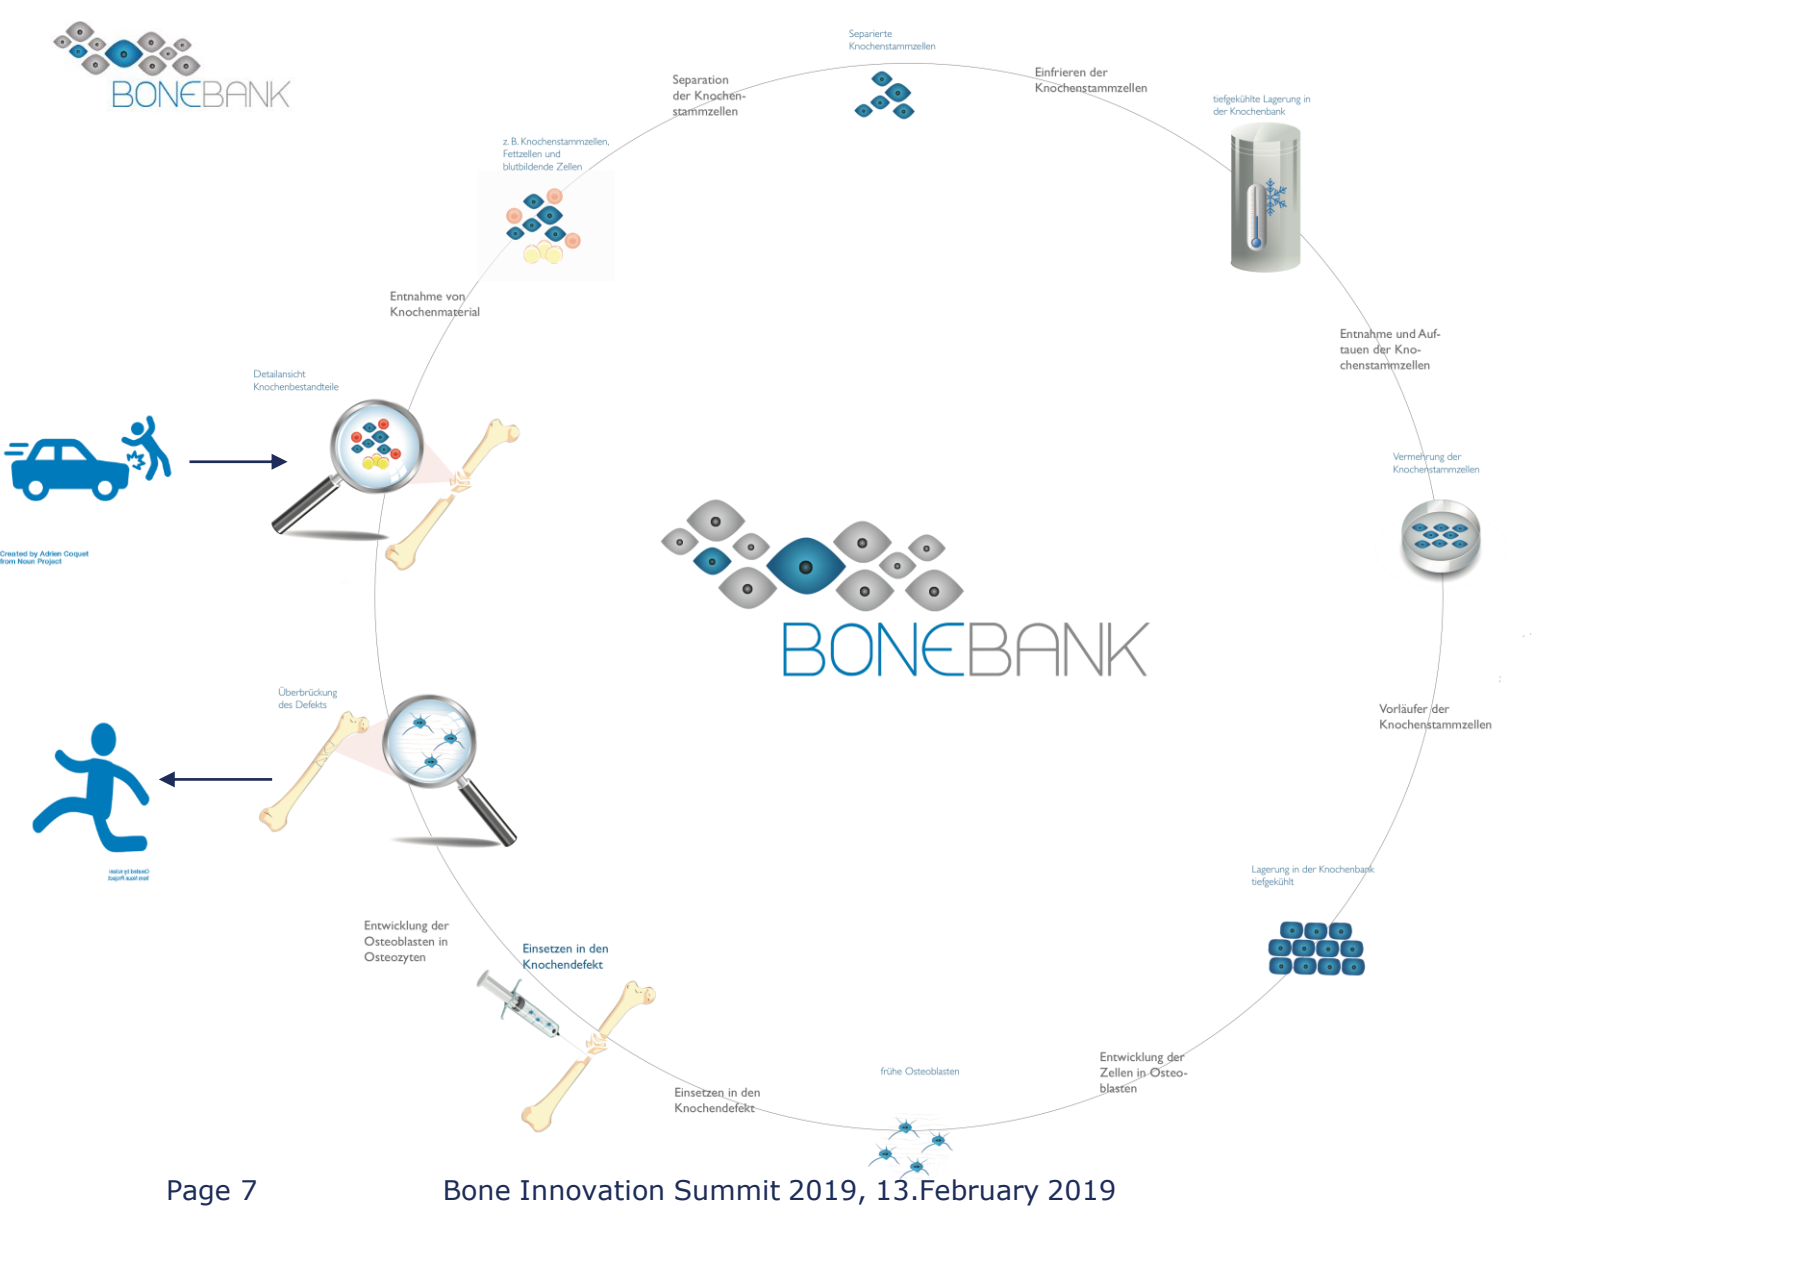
BONEBANK

Separierte Knochenstammzellen

Separation der Knochenstammzellen

Einfrieren der Knochenstammzellen

tiefgekühlte Lagerung in der Knochenbank

z. B. Knochenstammzellen, Fettzellen und blutbildende Zellen

Entnahme von Knochenmaterial

Entnahme und Auftauen der Knochenstammzellen

Detailansicht Knochenbestandteile

Created by Adrien Coquet from Noun Project

Vermehrung der Knochenstammzellen

BONEBANK

Vorläufer der Knochenstammzellen

Überbrückung des Defekts

Created by Adrien Coquet from Noun Project

Lagerung in der Knochenbank tiefgekühlt

Entwicklung der Osteoblasten in Osteozyten

Einsetzen in den Knochendefekt

Entwicklung der Zellen in Osteoblasten

frühe Osteoblasten

Einsetzen in den Knochendefekt

Page 7

Bone Innovation Summit 2019, 13.February 2019